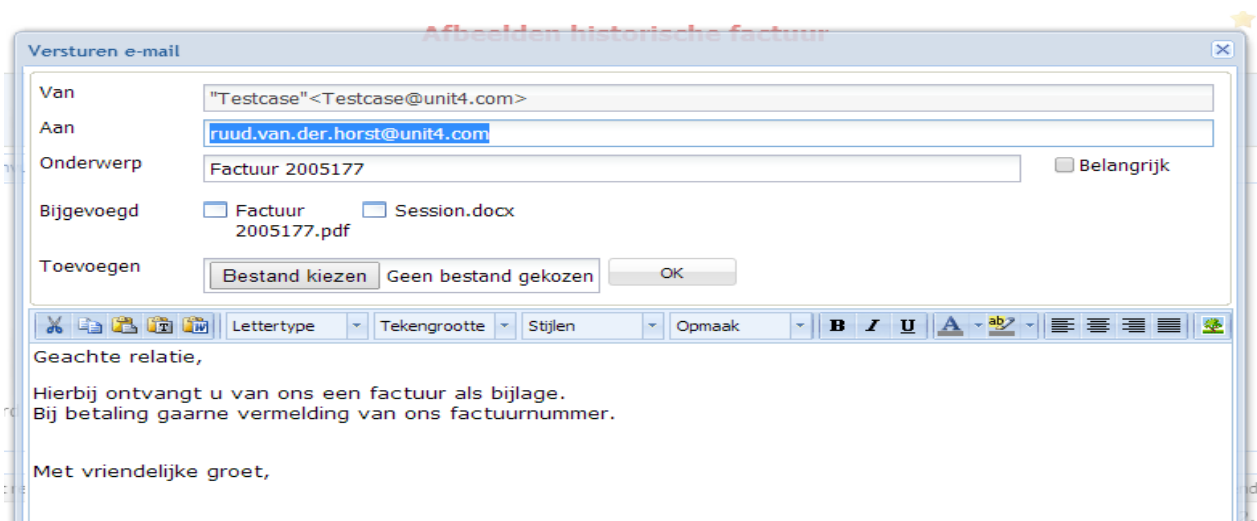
Afbeelden historische factuur

Versturen e-mail

Van "Testcase"<Testcase@unit4.com>

Aan ruud.van.der.horst@unit4.com

Onderwerp Factuur 2005177

Belangrijk

Bijgevoegd Factuur 2005177.pdf Session.docx

Toevoegen Bestand kiezen Geen bestand gekozen OK

Lettertype Tekengrootte Stijlen Opmaak B I U A

Geachte relatie,

Hierbij ontvangt u van ons een factuur als bijlage.
Bij betaling gaarne vermelding van ons factuurnummer.

Met vriendelijke groet,